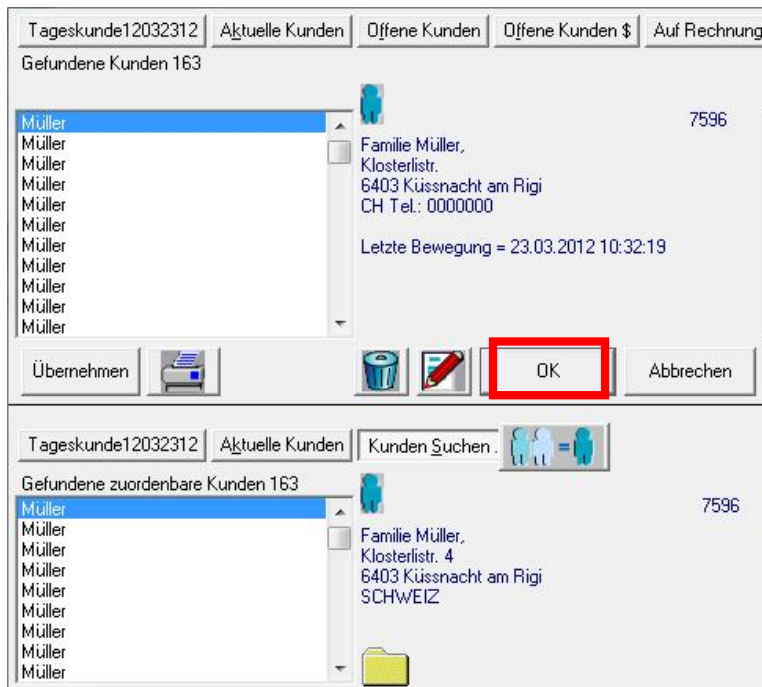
Tageskunde12032312 Aktuelle Kunden Offene Kunden Offene Kunden $ Auf Rechnung

Gefundene Kunden 163

Müller
Müller
Müller
Müller
Müller
Müller
Müller
Müller
Müller
Müller
Müller

7596

Familie Müller,
Klosterlistr.
6403 Küssnacht am Rigi
CH Tel.: 0000000

Letzte Bewegung = 23.03.2012 10:32:19

Übernehmen OK Abbrechen

Tageskunde12032312 Aktuelle Kunden Kunden Suchen .

Gefundene zuordenbare Kunden 163

Müller
Müller
Müller
Müller
Müller
Müller
Müller
Müller
Müller

7596

Familie Müller,
Klosterlistr. 4
6403 Küssnacht am Rigi
SCHWEIZ